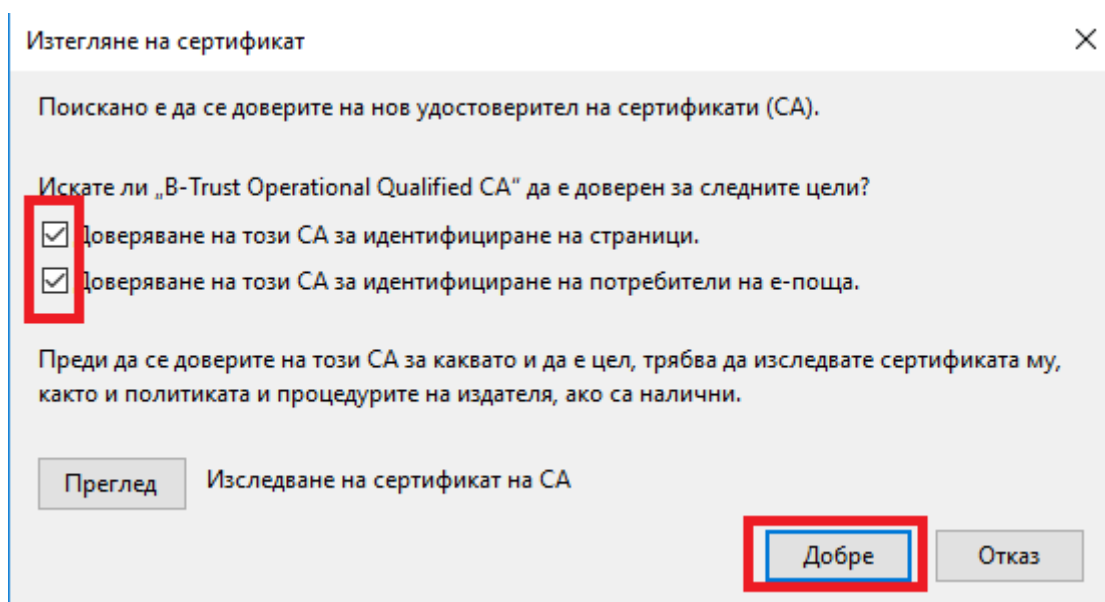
Изтегляне на сертификат

×

Поискано е да се доверите на нов удостоверител на сертификати (CA).

Искате ли „B-Trust Operational Qualified CA" да е доверен за следните цели?

☑ Доверяване на този CA за идентифициране на страници.

☑ Доверяване на този CA за идентифициране на потребители на е-поща.

Преди да се доверите на този CA за каквато и да е цел, трябва да изследвате сертификата му, както и политиката и процедурите на издателя, ако са налични.

Преглед

Изследване на сертификат на CA

Добре

Отказ